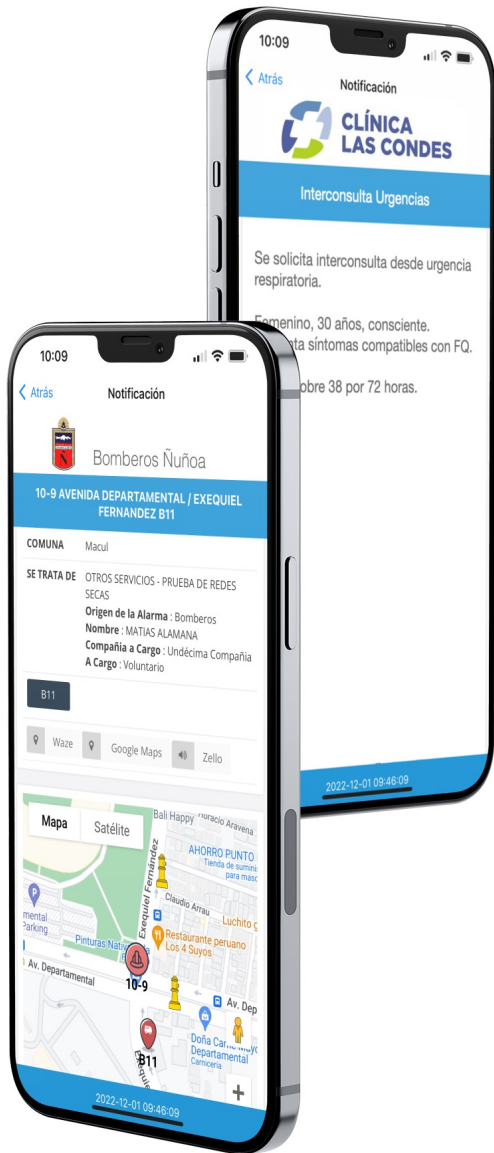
10:09

Atrás

Notificación

CLÍNICA LAS CONDES

Interconsulta Urgencias

Se solicita interconsulta desde urgencia respiratoria.

Femenino, 30 años, consciente. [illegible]nta síntomas compatibles con FQ.

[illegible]bre 38 por 72 horas.

2022-12-01 09:46:09

10:09

Atrás

Notificación

Bomberos Ñuñoa

10-9 AVENIDA DEPARTAMENTAL / EXEQUIEL FERNANDEZ B11

| COMUNA | Macul |
|---|---|
| SE TRATA DE | OTROS SERVICIOS - PRUEBA DE REDES SECAS<br>Origen de la Alarma : Bomberos<br>Nombre : MATIAS ALAMANA<br>Compañía a Cargo : Undécima Compañía<br>A Cargo : Voluntario |

B11

Waze

Google Maps

Zello

Mapa

Satélite

Bali Happy

Horacio Aravena

AHORRO PUNTO

Tienda de sumini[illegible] para masc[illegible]

Exequiel Fernández

Claudio Arrau

Luchito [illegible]

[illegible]mental Parking

Pinturas Nati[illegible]

Restaurante peruano Los 4 Suyos

Av. Departamental

10-9

Av. Dep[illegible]

Doña Car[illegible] Departamental

Carnicería

B11

2022-12-01 09:46:09

+